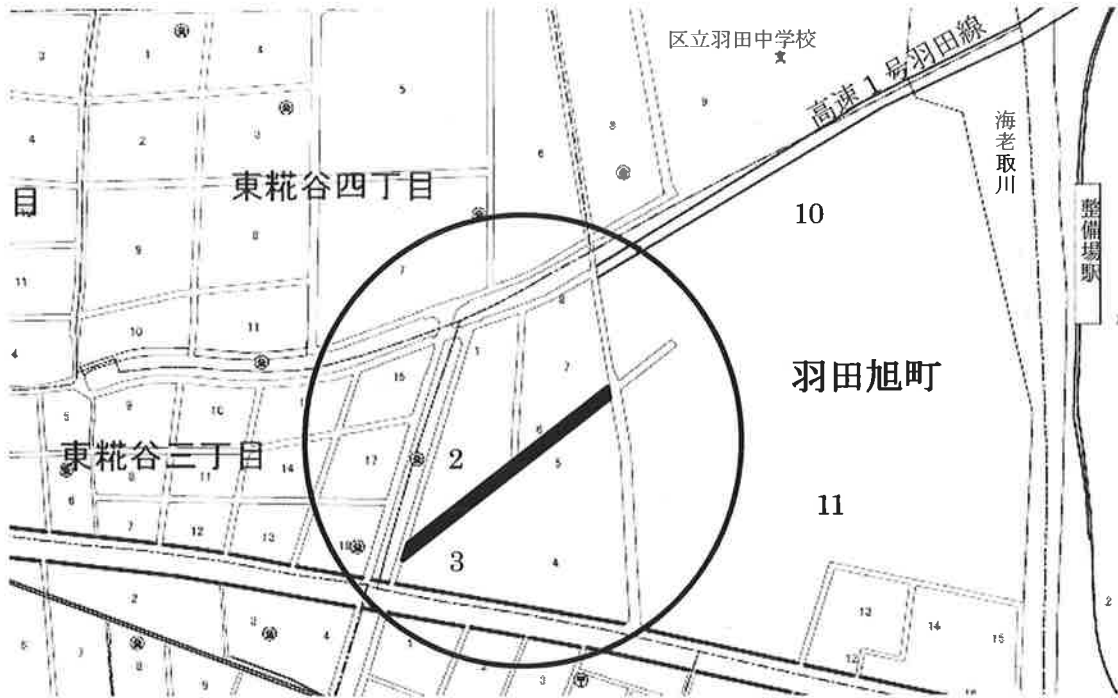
区立羽田中学校

高速1号羽田線

海老取川

整備場駅

東糀谷四丁目

目

10

羽田旭町

東糀谷三丁目

2

3

11

3
1
4
5
4
2
3
9
8
9
8
6
11
8
7
10
11
4
8
7
1
7
5
9
10
15
6
14
17
5
6
8
11
7
12
13
18
4
2
4
13
14
15
12
2
5
8
3
4
3